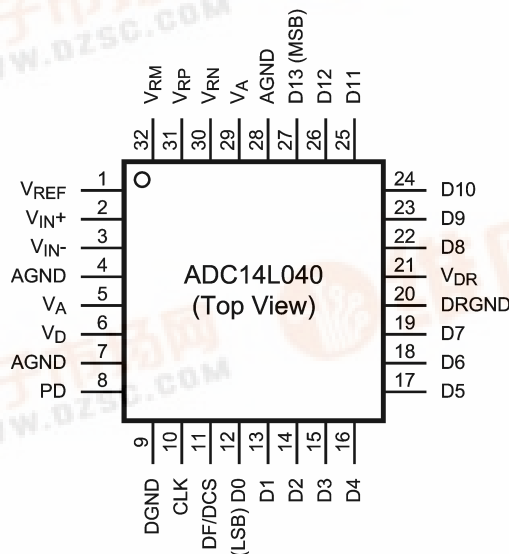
www.DZSC.COM

$V_{RM}$ $V_{RP}$ $V_{RN}$ $V_A$ AGND D13 (MSB) D12 D11

32 31 30 29 28 27 26 25

$V_{REF}$ 1
$V_{IN}+$ 2
$V_{IN}-$ 3
AGND 4
$V_A$ 5
$V_D$ 6
AGND 7
PD 8

ADC14L040
(Top View)

24 D10
23 D9
22 D8
21 $V_{DR}$
20 DRGND
19 D7
18 D6
17 D5

9 10 11 12 13 14 15 16

DGND CLK DF/DCS (LSB) D0 D1 D2 D3 D4

www.DZSC.COM